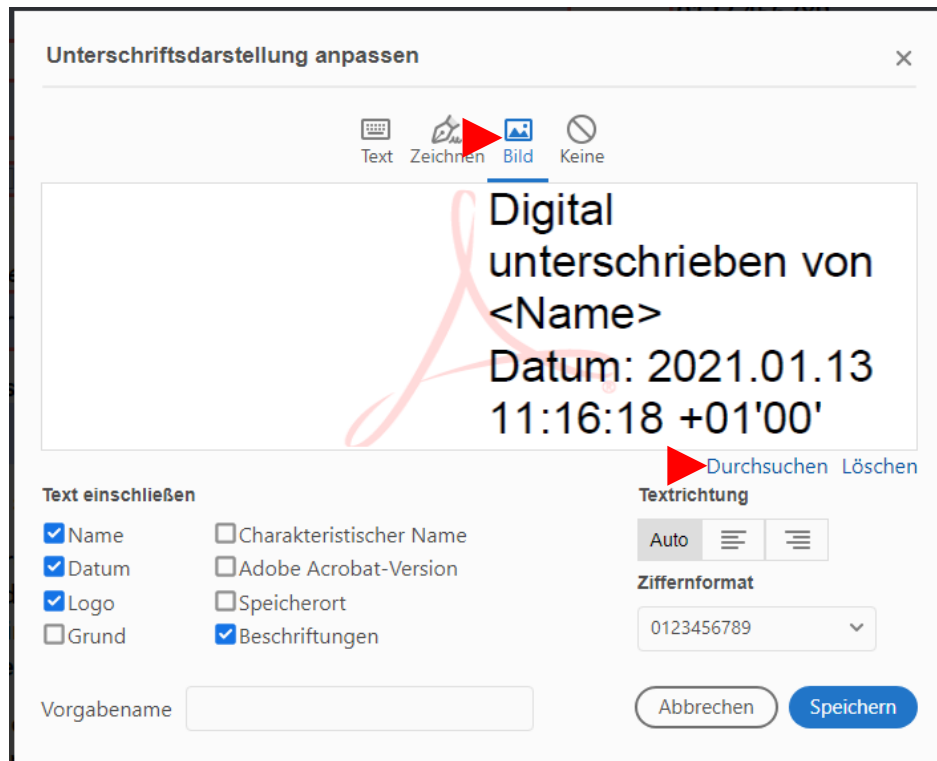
Unterschriftsdarstellung anpassen

×

Text Zeichnen Bild Keine

Digital unterschrieben von <Name>
Datum: 2021.01.13 11:16:18 +01'00'

Durchsuchen Löschen

Text einschließen

Name
Datum
Logo
Grund

Charakteristischer Name
Adobe Acrobat-Version
Speicherort
Beschriftungen

Textrichtung

Auto

Ziffernformat

0123456789

Vorgabename

Abbrechen Speichern